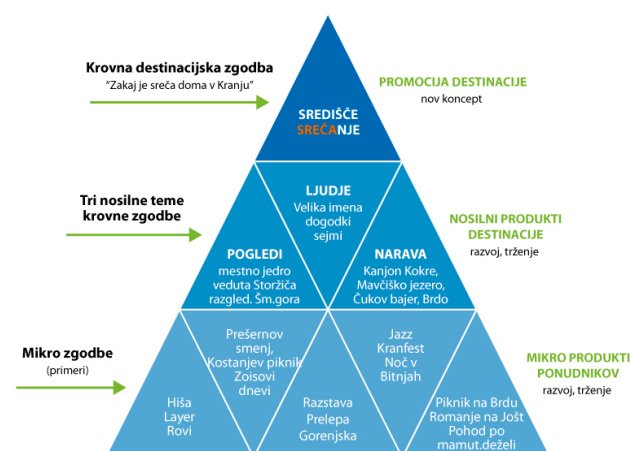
Krovna destinacijska zgodba
"Zakaj je sreča doma v Kranju"

SREDIŠČE
SREČANJE

PROMOCIJA DESTINACIJE
nov koncept

Tri nosilne teme krovne zgodbe

LJUDJE
Velika imena
dogodki
sejmi

POGLEDI
mestno jedro
veduta Storžiča
razgled. Šm.gora

NARAVA
Kanjon Kokre,
Mavčiško jezero,
Čukov bajer, Brdo

NOSILNI PRODUKTI DESTINACIJE
razvoj, trženje

Mikro zgodbe
(primeri)

Hiša
Layer
Rovi

Prešernov
smenj,
Kostanjev piknik
Zoisovi
dnevi

Razstava
Prelepa
Gorenjska

Jazz
Kranfest
Noč v
Bitnjah

Piknik na Brdu
Romanje na Jošt
Pohod po
mamut.deželi

MIKRO PRODUKTI PONUDNIKOV
razvoj, trženje